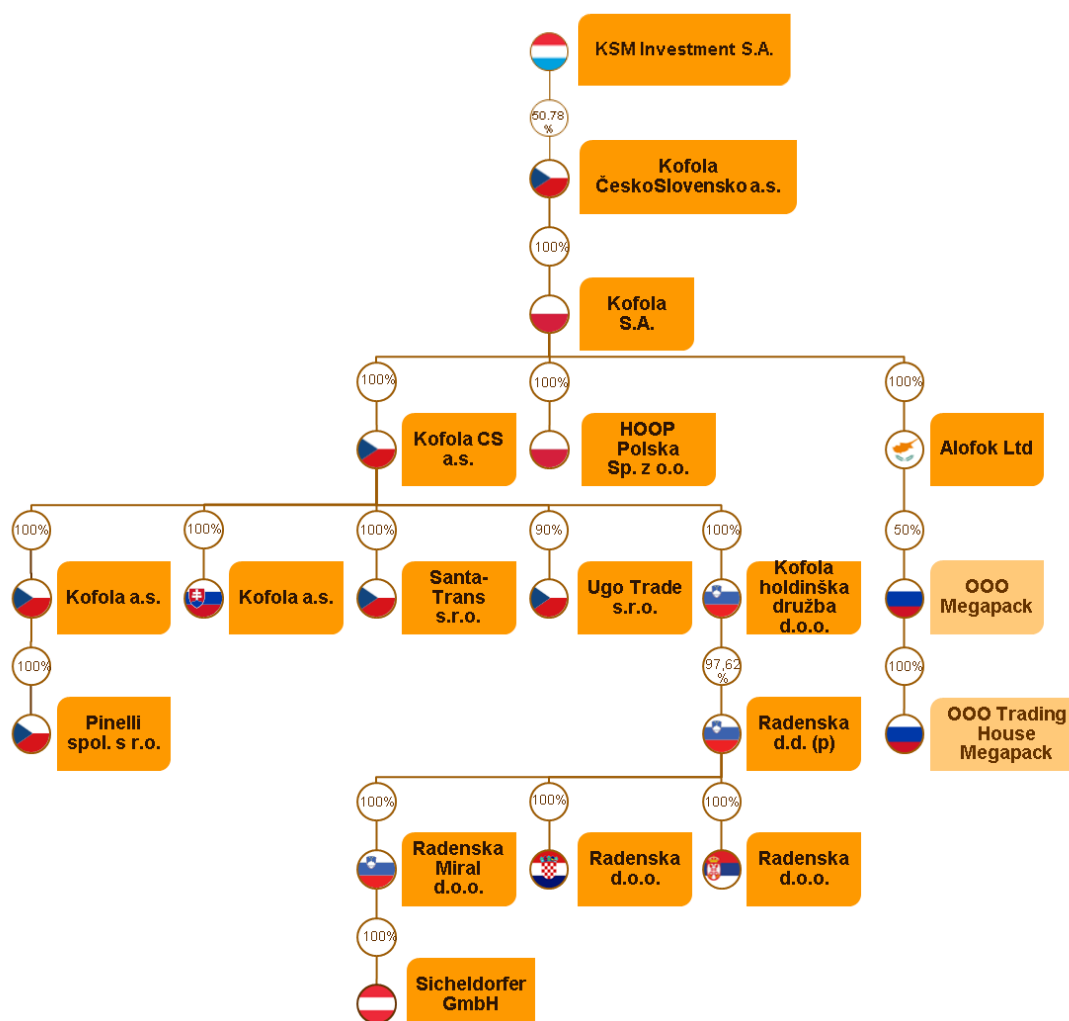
KSM Investment S.A.

50.78 %

Kofola ČeskoSlovensko a.s.

100%

Kofola S.A.

100%

Kofola CS a.s.

100%

HOOP Polska Sp. z o.o.

100%

Alofok Ltd

100%

Kofola a.s.

100%

Pinelli spol. s r.o.

100%

Kofola a.s.

100%

Santa-Trans s.r.o.

90%

Ugo Trade s.r.o.

100%

Kofola holdinška družba d.o.o.

97,62 %

Radenska d.d. (p)

100%

Radenska Miral d.o.o.

100%

Sicheldorfer GmbH

100%

Radenska d.o.o.

100%

Radenska d.o.o.

50%

OOO Megapack

100%

OOO Trading House Megapack